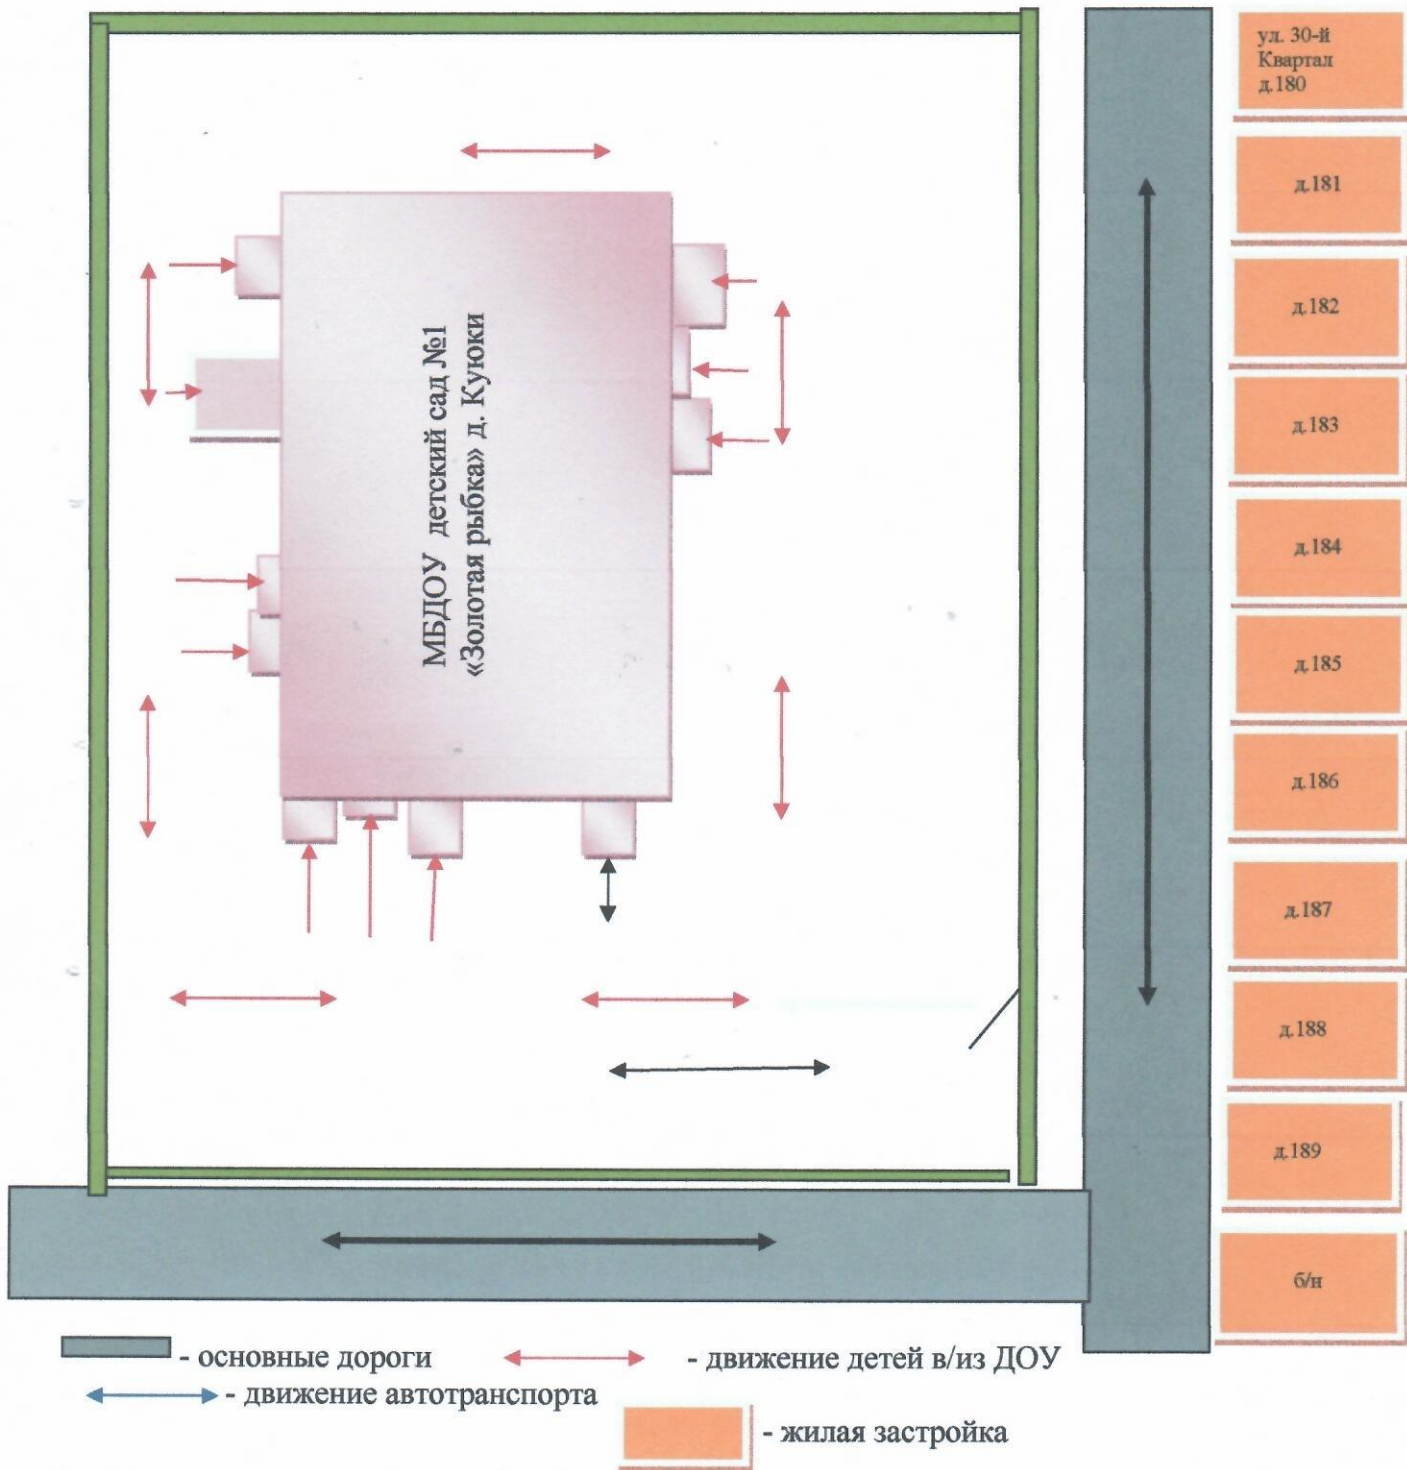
МБДОУ детский сад №1 «Золотая рыбка» д. Куюки

ул. 30-й Квартал д.180

д.181

д.182

д.183

д.184

д.185

д.186

д.187

д.188

д.189

б/н

- основные дороги

- движение детей в/из ДОУ

- движение автотранспорта

- жилая застройка